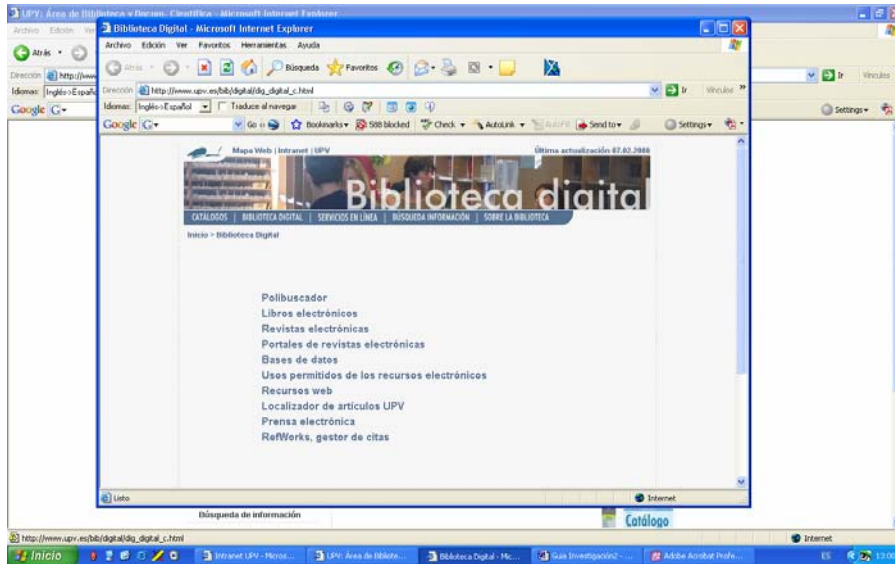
UPV: Área de Biblioteca y Docum. Científica - Microsoft Internet Explorer

Archivo Edición Ver

Atrás

Dirección http://www

Idiomas: Inglés>Españo

Google G-

Vínculos

Settings

Biblioteca Digital - Microsoft Internet Explorer

Archivo Edición Ver Favoritos Herramientas Ayuda

Atrás Búsqueda Favoritos

Dirección http://www.upv.es/bib/digital/dig_digital_c.html

Ir Vínculos »

Idiomas: Inglés>Español Traduce al navegar

Google G- Go Bookmarks 588 blocked Check AutoLink AutoFill Send to Settings

Mapa Web | Intranet | UPV

Última actualización 07.02.2008

Biblioteca digital

CATÁLOGOS | BIBLIOTECA DIGITAL | SERVICIOS EN LÍNEA | BÚSQUEDA INFORMACIÓN | SOBRE LA BIBLIOTECA

Inicio > Biblioteca Digital

Polibuscador
Libros electrónicos
Revistas electrónicas
Portales de revistas electrónicas
Bases de datos
Usos permitidos de los recursos electrónicos
Recursos web
Localizador de artículos UPV
Prensa electrónica
RefWorks, gestor de citas

Listo

Internet

Búsqueda de información

Catálogo

http://www.upv.es/bib/digital/dig_digital_c.html

Internet

Inicio

Intranet UPV - Micros...

UPV: Área de Bibliote...

Biblioteca Digital - Mic...

Guia Investigación2 - ...

Adobe Acrobat Profe...

ES

13:00